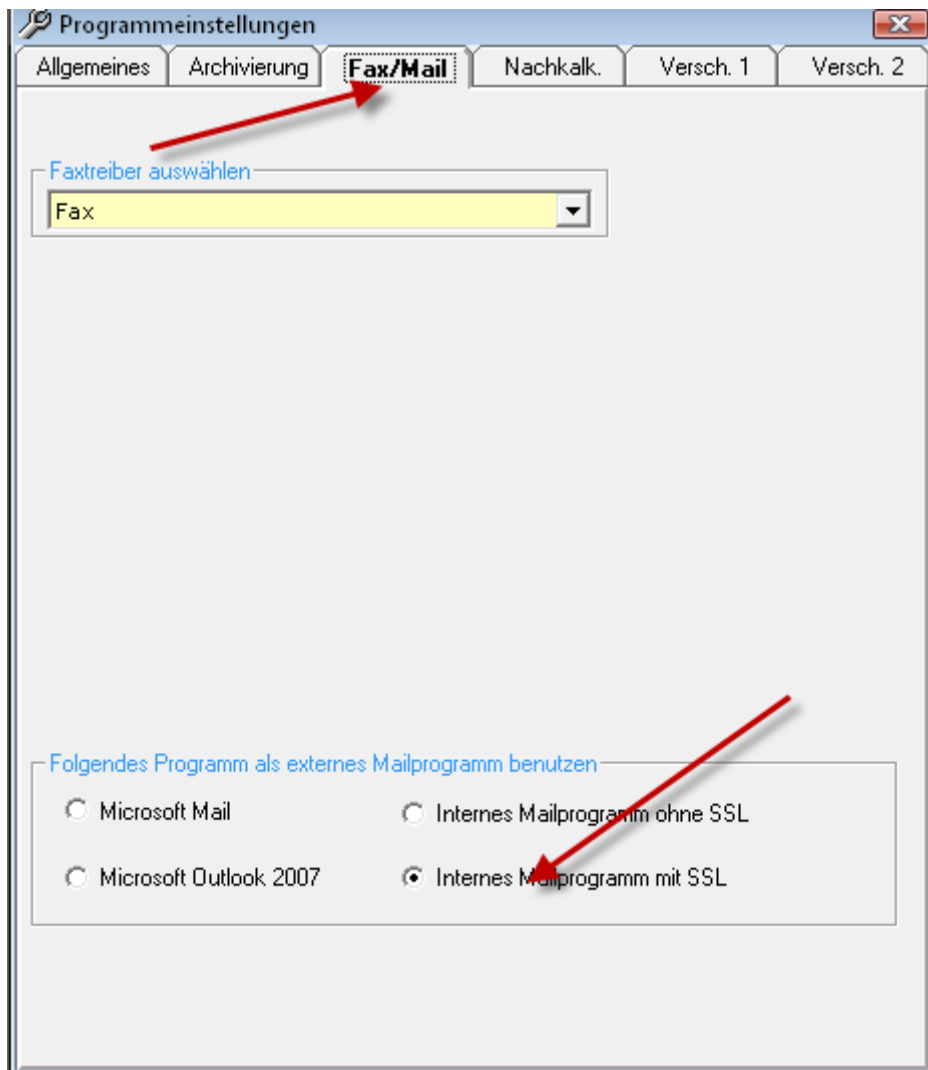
Programmeinstellungen

Allgemeines | Archivierung | Fax/Mail | Nachkalk. | Versch. 1 | Versch. 2

Faxtreiber auswählen

Fax

Folgendes Programm als externes Mailprogramm benutzen

Microsoft Mail

Internes Mailprogramm ohne SSL

Microsoft Outlook 2007

Internes Mailprogramm mit SSL